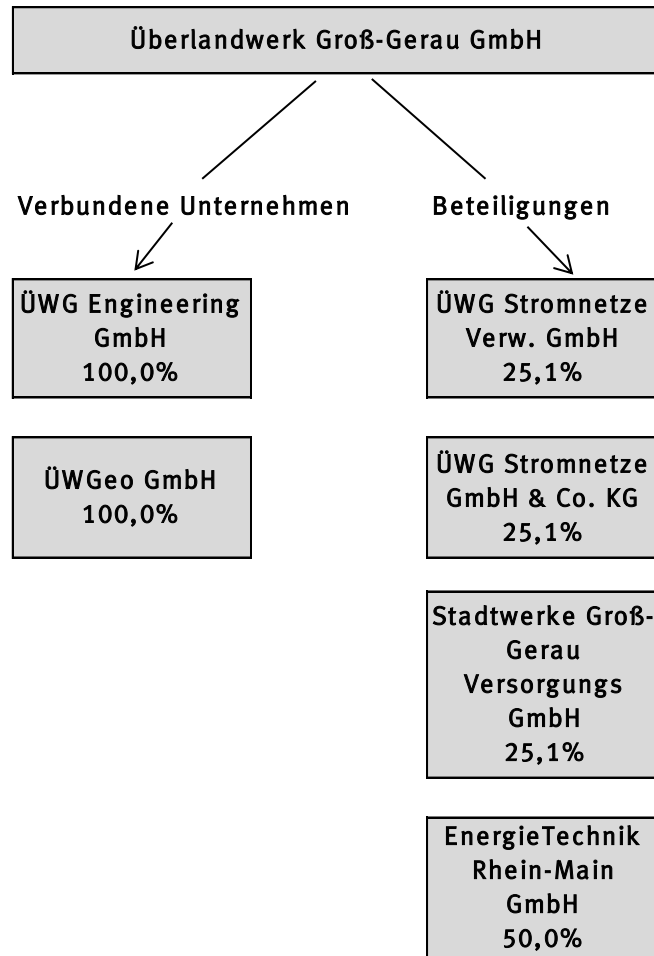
Überlandwerk Groß-Gerau GmbH

Verbundene Unternehmen

ÜWG Engineering GmbH 100,0%

ÜWGeo GmbH 100,0%

Beteiligungen

ÜWG Stromnetze Verw. GmbH 25,1%

ÜWG Stromnetze GmbH & Co. KG 25,1%

Stadtwerke Groß-Gerau Versorgungs GmbH 25,1%

EnergieTechnik Rhein-Main GmbH 50,0%